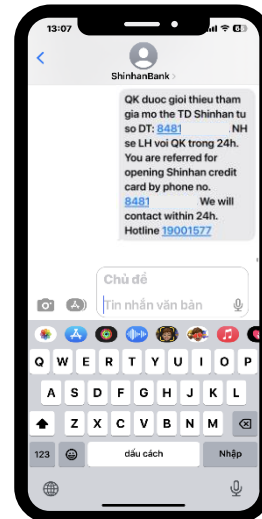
13:07

<

ShinhanBank >

QK duoc gioi thieu tham gia mo the TD Shinhan tu so DT: 8481 .NH se LH voi QK trong 24h. You are referred for opening Shinhan credit card by phone no. 8481 We will contact within 24h. Hotline 19001577

Chủ đề

Tin nhắn văn bản

Q W E R T Y U I O P
A S D F G H J K L
Z X C V B N M
123
dấu cách
Nhập